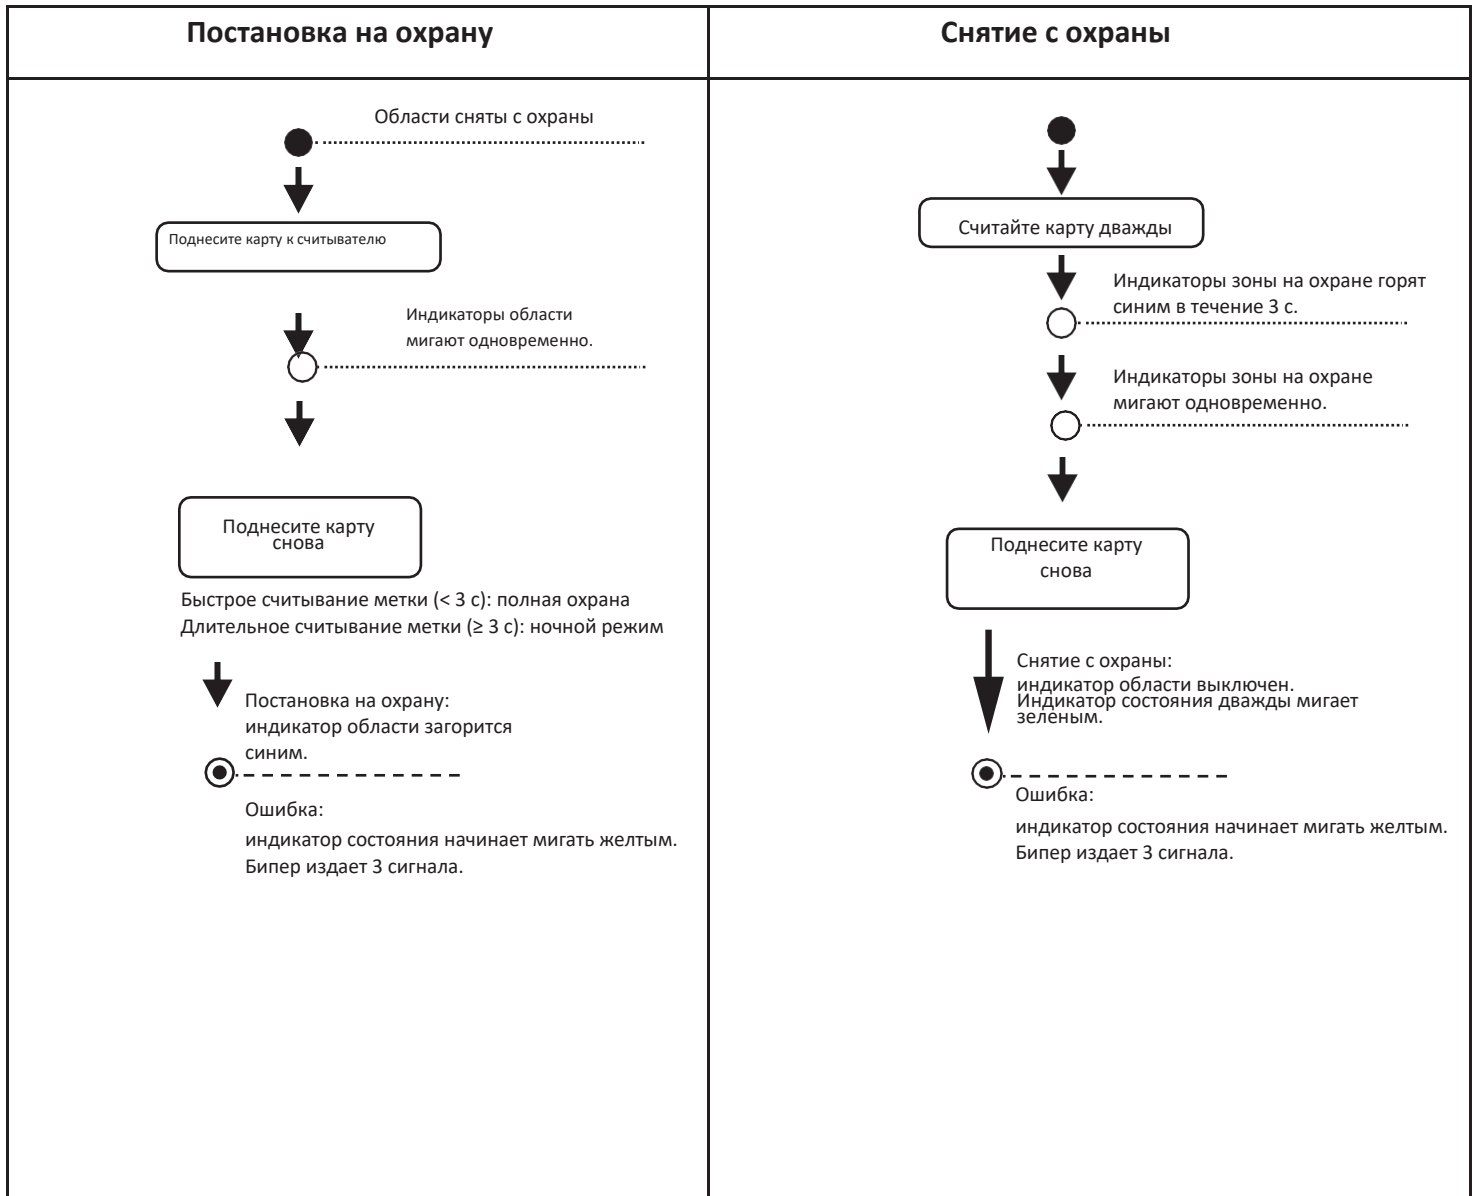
| Постановка на охрану | Снятие с охраны |
|---|---|
| Области сняты с охраны<br>Поднесите карту к считывателю<br>Индикаторы области мигают одновременно.<br>Поднесите карту снова<br>Быстрое считывание метки (< 3 с): полная охрана<br>Длительное считывание метки (≥ 3 с): ночной режим<br>Постановка на охрану: индикатор области загорится синим.<br>Ошибка:<br>индикатор состояния начинает мигать желтым.<br>Бипер издает 3 сигнала. | Считайте карту дважды<br>Индикаторы зоны на охране горят синим в течение 3 с.<br>Индикаторы зоны на охране мигают одновременно.<br>Поднесите карту снова<br>Снятие с охраны:<br>индикатор области выключен.<br>Индикатор состояния дважды мигает зеленым.<br>Ошибка:<br>индикатор состояния начинает мигать желтым.<br>Бипер издает 3 сигнала. |